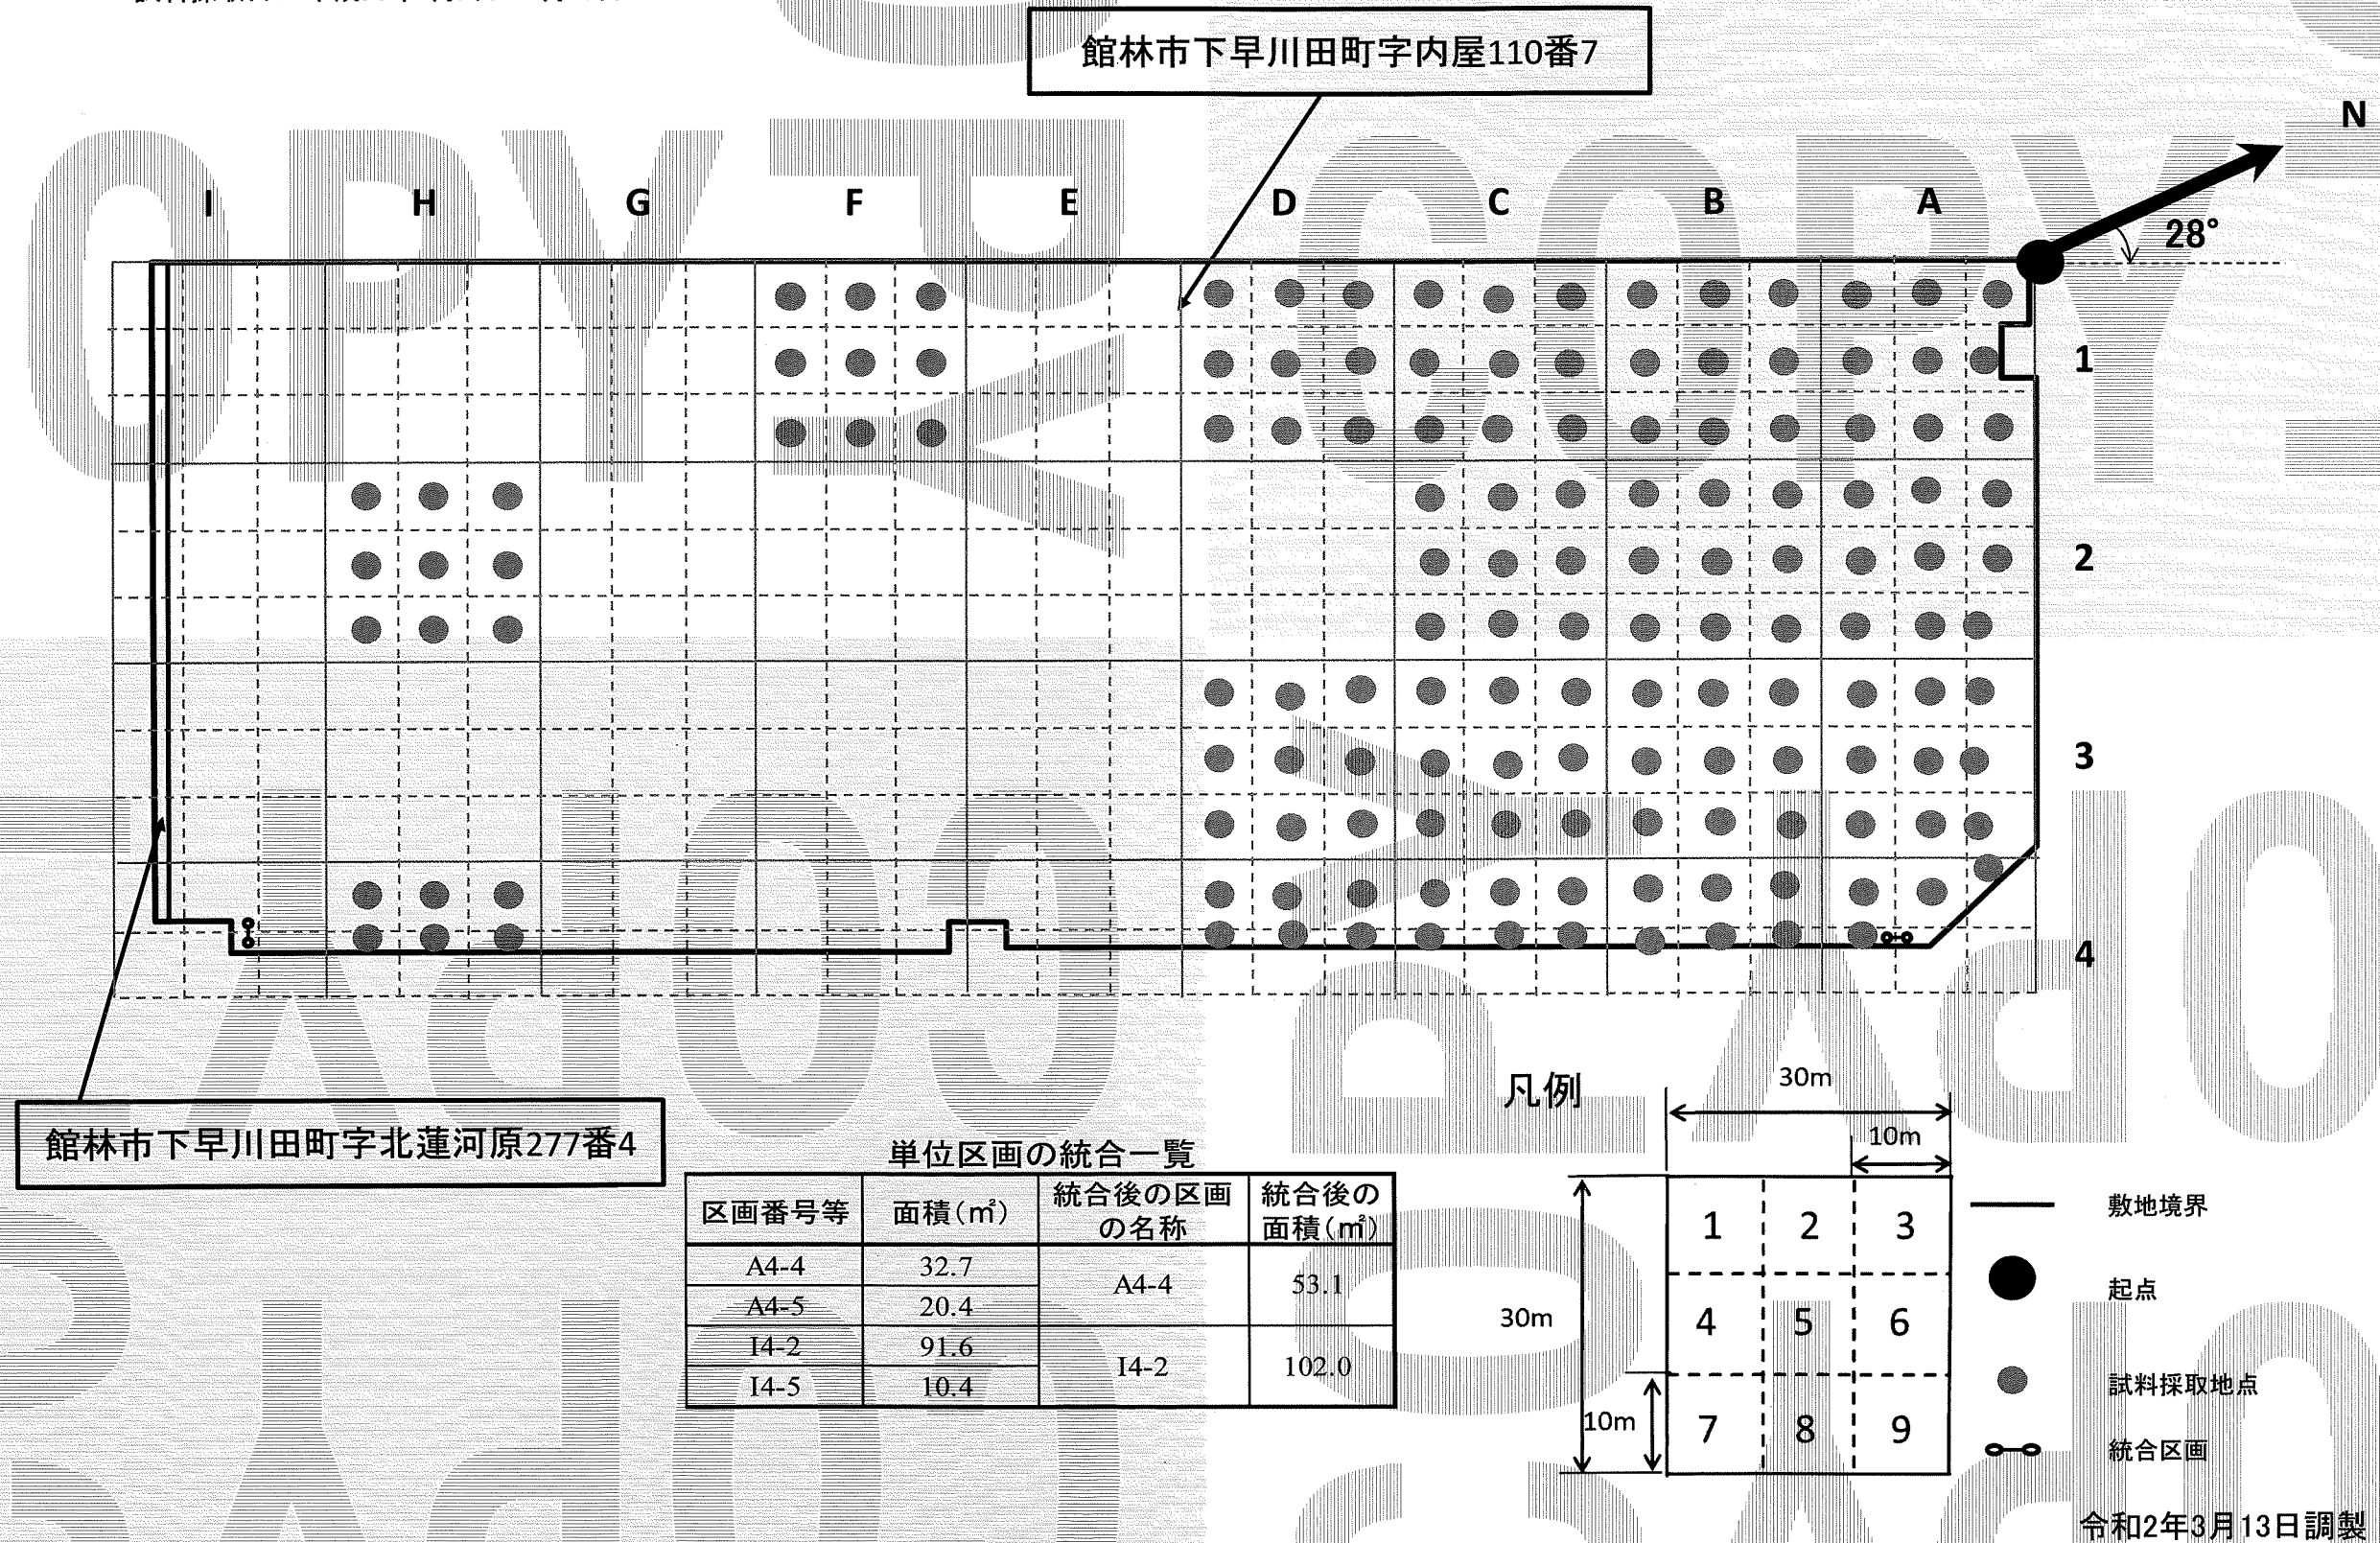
館林市下早川田町字内屋110番7

N

28°

I H G F E D C B A

1
2
3
4

館林市下早川田町字北蓮河原277番4

単位区画の統合一覧

| 区画番号等 | 面積(㎡) | 統合後の区画の名称 | 統合後の面積(㎡) |
|---|---|---|---|
| A4-4 | 32.7 | A4-4 | 53.1 |
| A4-5 | 20.4 | | |
| I4-2 | 91.6 | I4-2 | 102.0 |
| I4-5 | 10.4 | | |

凡例

30m
10m
30m
10m

1 2 3
4 5 6
7 8 9

敷地境界
起点
試料採取地点
統合区画

令和2年3月13日調製